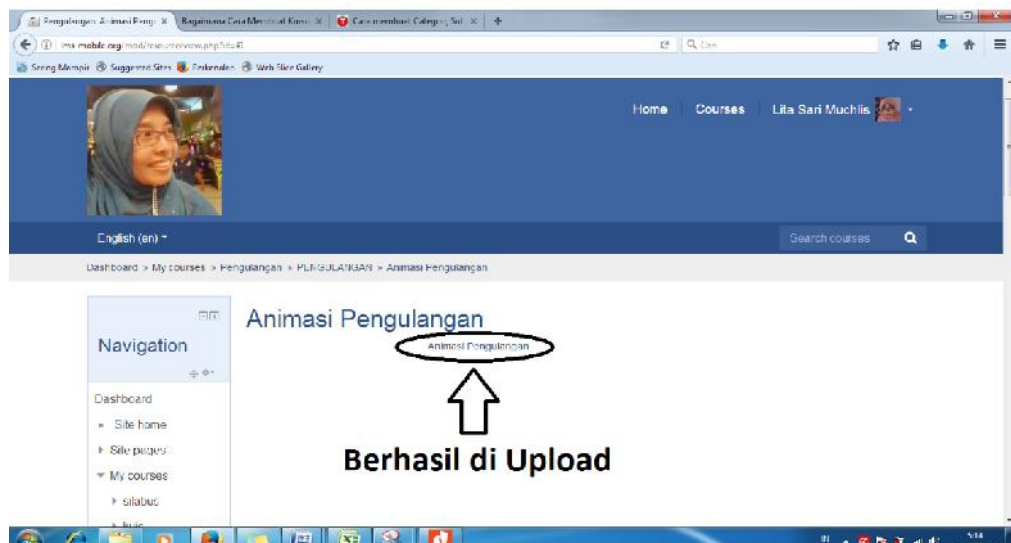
Pengulangan: Animasi Pengu ×
Bagaimana Cara Membuat Kursi ×
Cara membuat Category, Sub ×
+

lms.mobile.org/mod/resource/view.php?id=41
Cari

Sering Mampir
Suggested Sites
Perkenalan
Web Slice Gallery

Home
Courses
Lita Sari Muchlis

English (en)
Search courses

Dashboard > My courses > Pengulangan > PENGULANGAN > Animasi Pengulangan

Navigation

Dashboard
Site home
Site pages
My courses
silabus
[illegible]

Animasi Pengulangan
Animasi Pengulangan

Berhasil di Upload